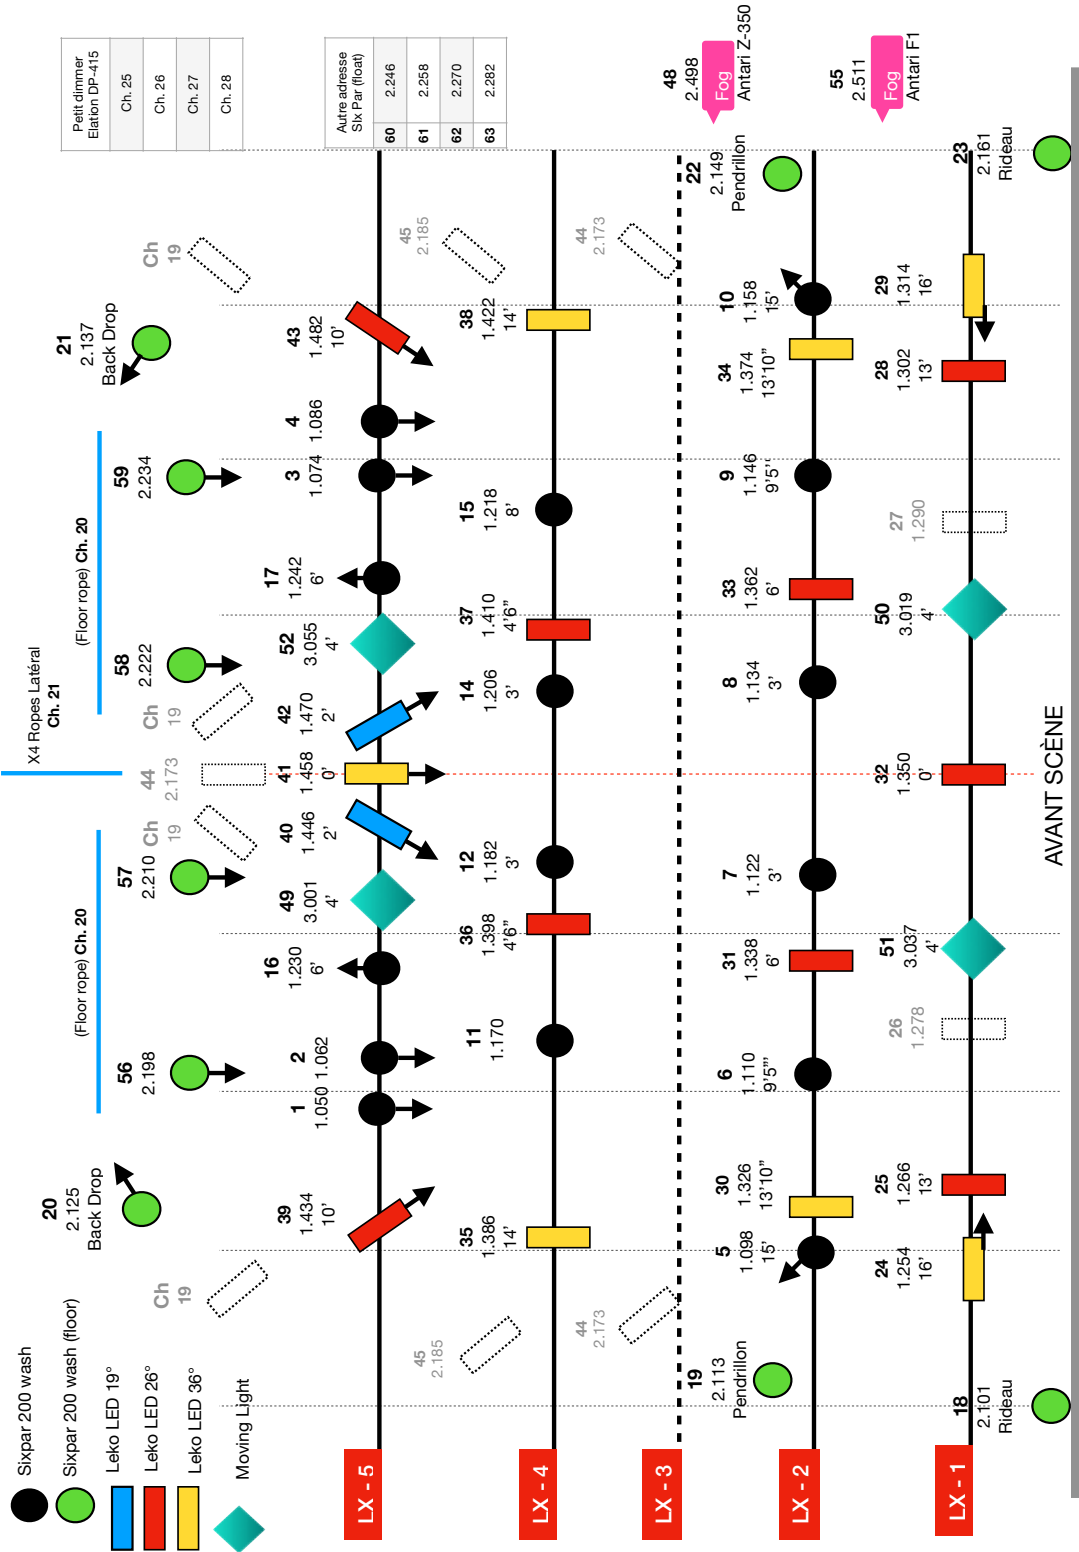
Sixpar 200 wash
Sixpar 200 wash (floor)
Leko LED 19°
Leko LED 26°
Leko LED 36°
Moving Light

LX - 5
LX - 4
LX - 3
LX - 2
LX - 1

| Petit dimmer Elation DP-415 |
|---|
| Ch. 25 |
| Ch. 26 |
| Ch. 27 |
| Ch. 28 |

| Autre adresse Slx Par (float) | |
|---|---|
| 60 | 2.246 |
| 61 | 2.258 |
| 62 | 2.270 |
| 63 | 2.282 |

X4 Ropes Latéral
Ch. 21

(Floor rope) Ch. 20
(Floor rope) Ch. 20

20 2.125 Back Drop
56 2.198
57 2.210
44 2.173
58 2.222
59 2.234
21 2.137 Back Drop

Ch 19
Ch 19
Ch 19
Ch 19
Ch 19

39 1.434 10'
1 1.050
2 1.062
16 1.230 6'
49 3.001 4'
40 1.446 2'
41 1.458 0'
42 1.470 2'
52 3.055 4'
17 1.242 6'
3 1.074
4 1.086
43 1.482 10'

45 2.185
45 2.185

35 1.386 14'
11 1.170
36 1.398 4'6"
12 1.182 3'
14 1.206 3'
37 1.410 4'6"
15 1.218 8'
38 1.422 14'

44 2.173
44 2.173

19 2.113 Pendrillon
5 1.098 15'
30 1.326 13'10"
6 1.110 9'5"
31 1.338 6'
7 1.122 3'
8 1.134 3'
33 1.362 6'
9 1.146 9'5"
34 1.374 13'10"
10 1.158 15'
22 2.149 Pendrillon

48 2.498 Fog Antari Z-350
55 2.511 Fog Antari F1

18 2.101 Rideau
24 1.254 16'
25 1.266 13'
26 1.278
51 3.037 4'
32 1.350 0'
50 3.019 4'
27 1.290
28 1.302 13'
29 1.314 16'
23 2.161 Rideau

AVANT SCÈNE